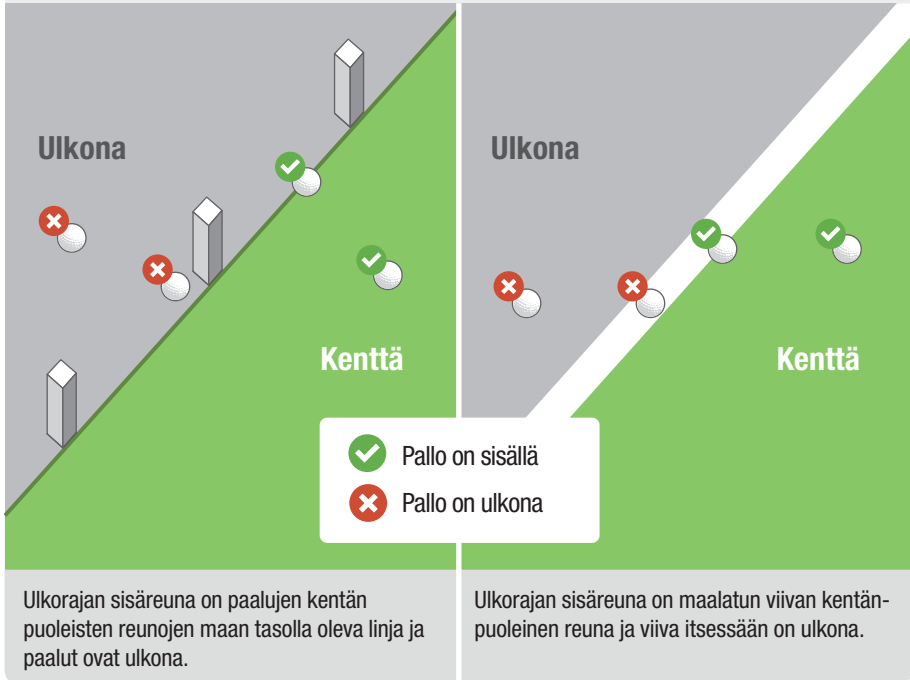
Ulkona

Kenttä

Ulkona

Kenttä

Pallo on sisällä

Pallo on ulkona

Ulkorajan sisäreuna on paalujen kentän puoleisten reunojen maan tasolla oleva linja ja paalut ovat ulkona.

Ulkorajan sisäreuna on maalatun viivan kentänpuoleinen reuna ja viiva itsessään on ulkona.